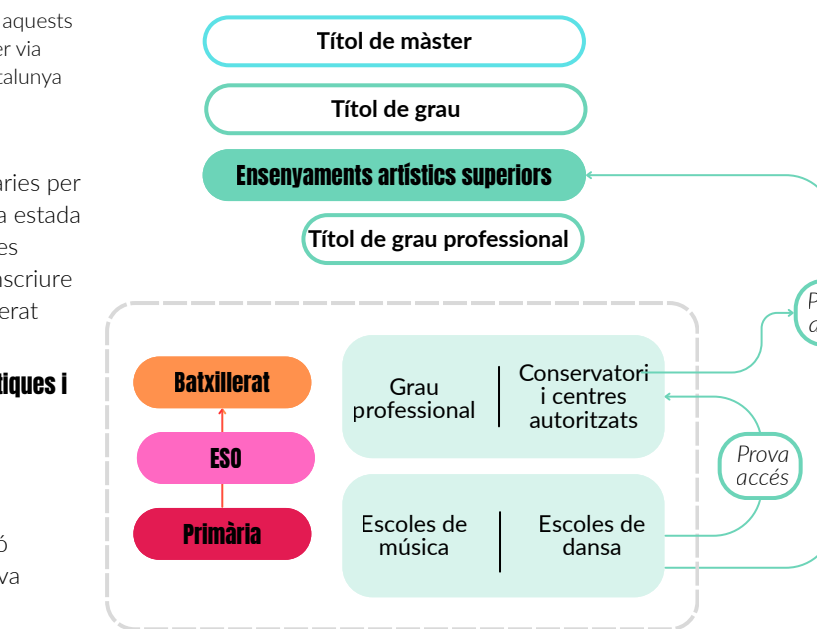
aquests
er via
talunya

aries per
a estada
es
nscriure
erat

tiques i

ó
va

Títol de màster

Títol de grau

Ensenyaments artístics superiors

Títol de grau professional

P
a

Batxillerat

ESO

Primària

Grau professional

Conservatori i centres autoritzats

Prova accés

Escoles de música

Escoles de dansa